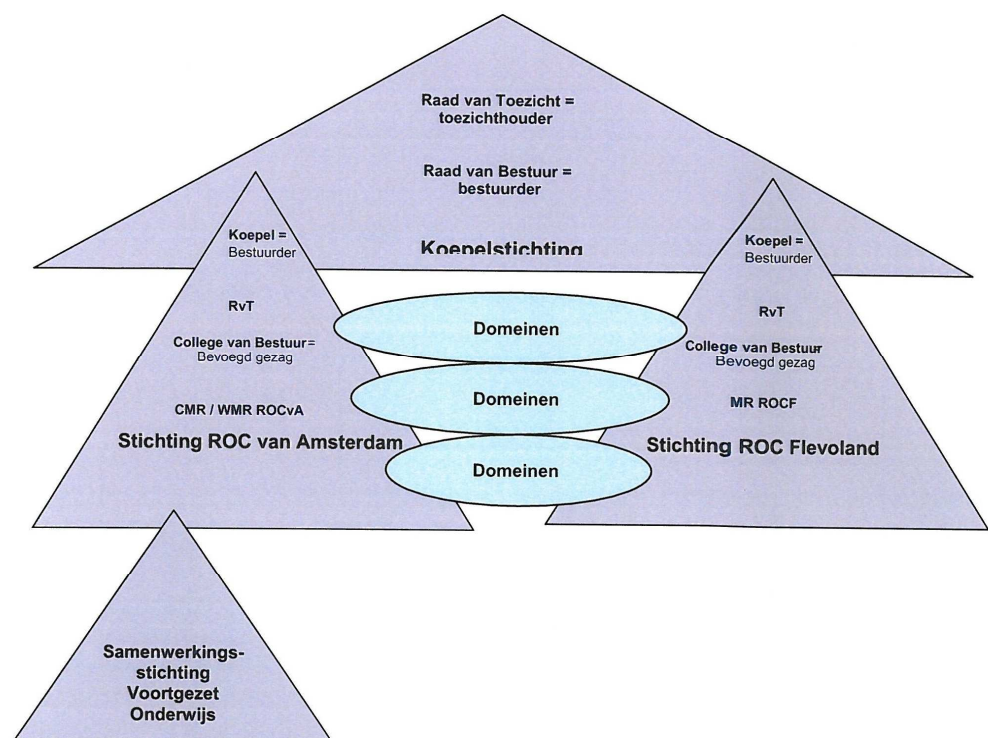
Raad van Toezicht = toezichthouder

Raad van Bestuur = bestuurder

Koepelstichting

Koepel = Bestuurder

RvT

College van Bestuur= Bevoegd gezag

CMR / WMR ROCvA

Stichting ROC van Amsterdam

Domeinen

Domeinen

Domeinen

Koepel = Bestuurder

RvT

College van Bestuur Bevoegd gezag

MR ROCF

Stichting ROC Flevoland

Samenwerkingsstichting Voortgezet Onderwijs